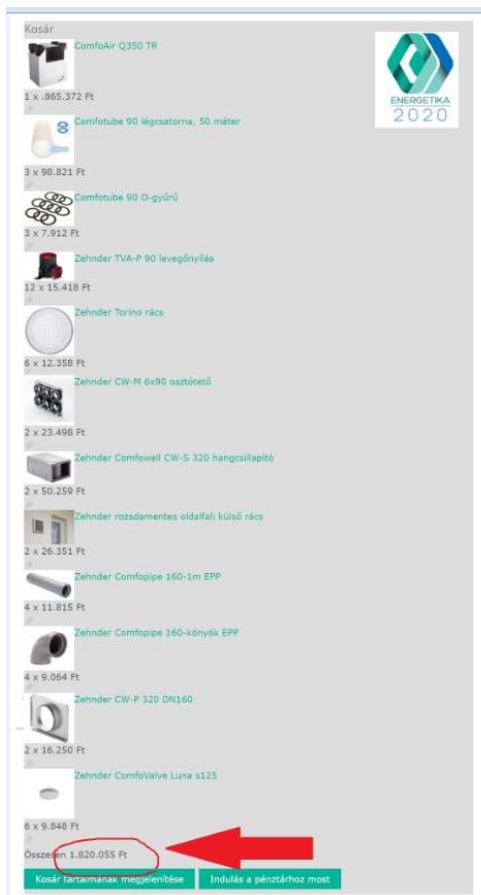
Kosár

ComfoAir Q350 TR
1 x .865.372 Ft

Comfotube 90 légcsatorna, 50 méter
3 x 98.821 Ft

Comfotube 90 O-gyűrű
3 x 7.912 Ft

Zehnder TVA-P 90 levegőnyílás
12 x 15.418 Ft

Zehnder Torino rács
6 x 12.358 Ft

Zehnder CW-M 6x90 osztótető
2 x 23.498 Ft

Zehnder Comfowell CW-S 320 hangcsillapító
2 x 50.259 Ft

Zehnder rozsdamentes oldalfali külső rács
2 x 26.351 Ft

Zehnder Comfopipe 160-1m EPP
4 x 11.815 Ft

Zehnder Comfopipe 160-könyök EPP
4 x 9.064 Ft

Zehnder CW-P 320 DN160
2 x 16.250 Ft

Zehnder ComfoValve Luna s125
6 x 9.848 Ft

Összesen 1.820.055 Ft

ENERGETIKA 2020

Kosár tartalmának megjelenítése
Indulás a pénztárhoz most